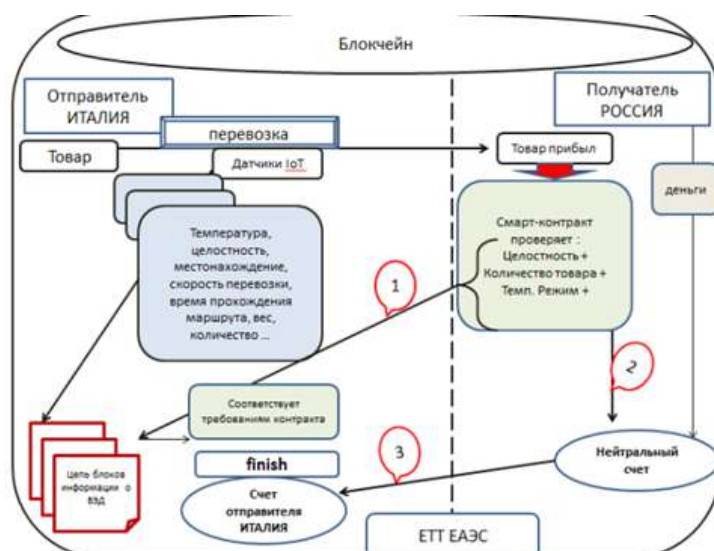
Блокчейн

Отправитель ИТАЛИЯ

перевозка

Товар

Датчики IoT

Температура, целостность, местонахождение, скорость перевозки, время прохождения маршрута, вес, количество ...

Получатель РОССИЯ

Товар прибыл

деньги

Смарт-контракт проверяет : Целостность + Количество товара + Темп. Режим +

1

2

3

Соответствует требованиям контракта

Цепь блоков информации о ВЭД

finish

Нейтральный счет

Счет отправителя ИТАЛИЯ

ЕТТ ЕАЭС